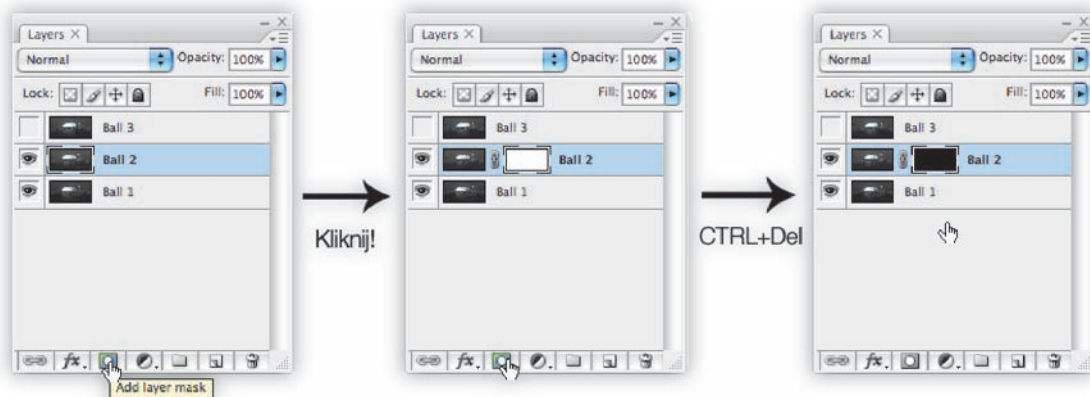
Layers ×
Normal
Opacity: 100%
Lock:
Fill: 100%
Ball 3
Ball 2
Ball 1
fx.
Add layer mask

Kliknij!

Layers ×
Normal
Opacity: 100%
Lock:
Fill: 100%
Ball 3
Ball 2
Ball 1
fx.

CTRL+Del

Layers ×
Normal
Opacity: 100%
Lock:
Fill: 100%
Ball 3
Ball 2
Ball 1
fx.